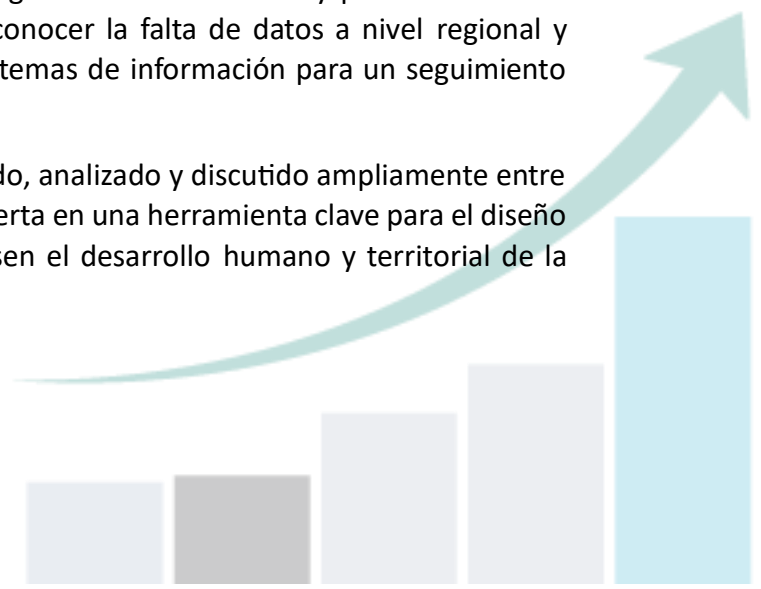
conocer la falta de datos a nivel regional y temas de información para un seguimiento

do, analizado y discutido ampliamente entre erta en una herramienta clave para el diseño sen el desarrollo humano y territorial de la